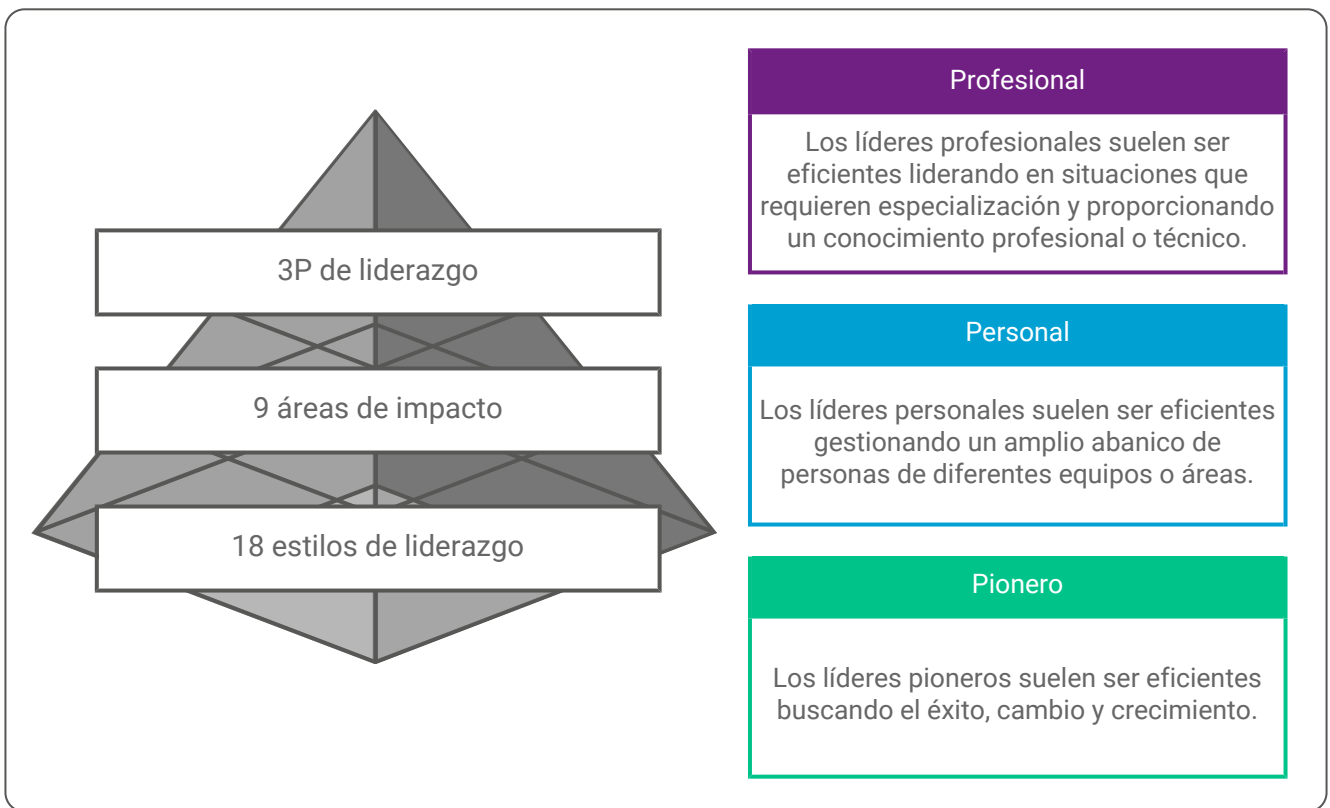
3P de liderazgo

9 áreas de impacto

18 estilos de liderazgo

Profesional

Los líderes profesionales suelen ser eficientes liderando en situaciones que requieren especialización y proporcionando un conocimiento profesional o técnico.

Personal

Los líderes personales suelen ser eficientes gestionando un amplio abanico de personas de diferentes equipos o áreas.

Pionero

Los líderes pioneros suelen ser eficientes buscando el éxito, cambio y crecimiento.